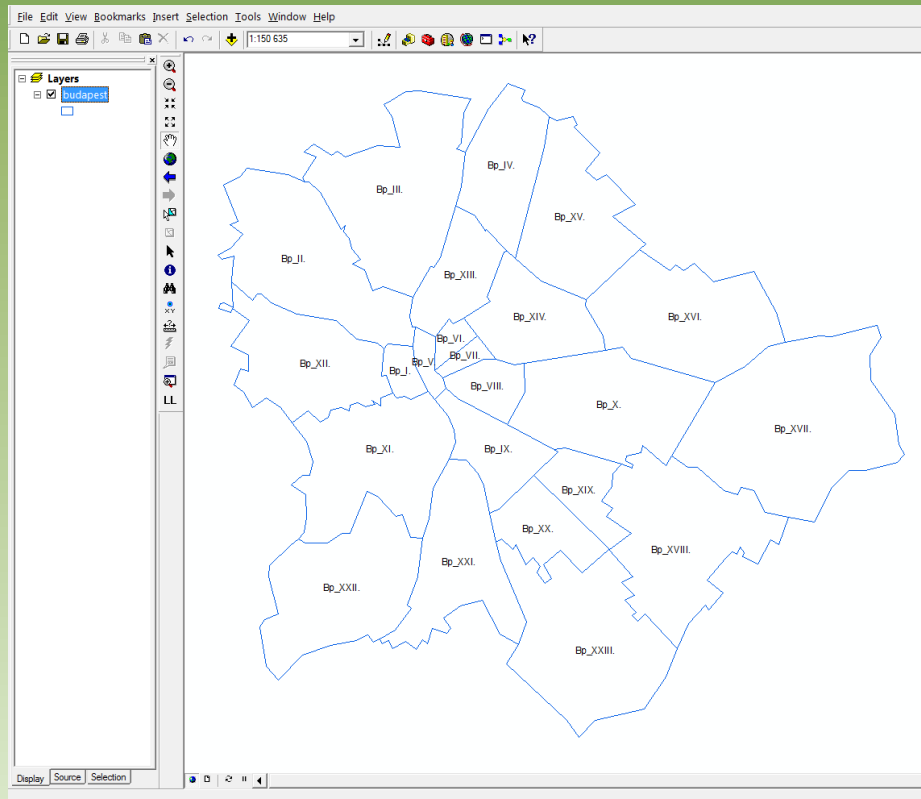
File Edit View Bookmarks Insert Selection Tools Window Help

1:150 635

Layers
budapest

XY
LL

Bp_IV.
Bp_III.
Bp_XV.
Bp_II.
Bp_XIII.
Bp_XIV.
Bp_XVI.
Bp_VI.
Bp_V
Bp_VII.
Bp_XII.
Bp_I
Bp_VIII.
Bp_X.
Bp_XVII.
Bp_XI.
Bp_IX.
Bp_XIX.
Bp_XX.
Bp_XVIII.
Bp_XXI.
Bp_XXII.
Bp_XXIII.

Display Source Selection